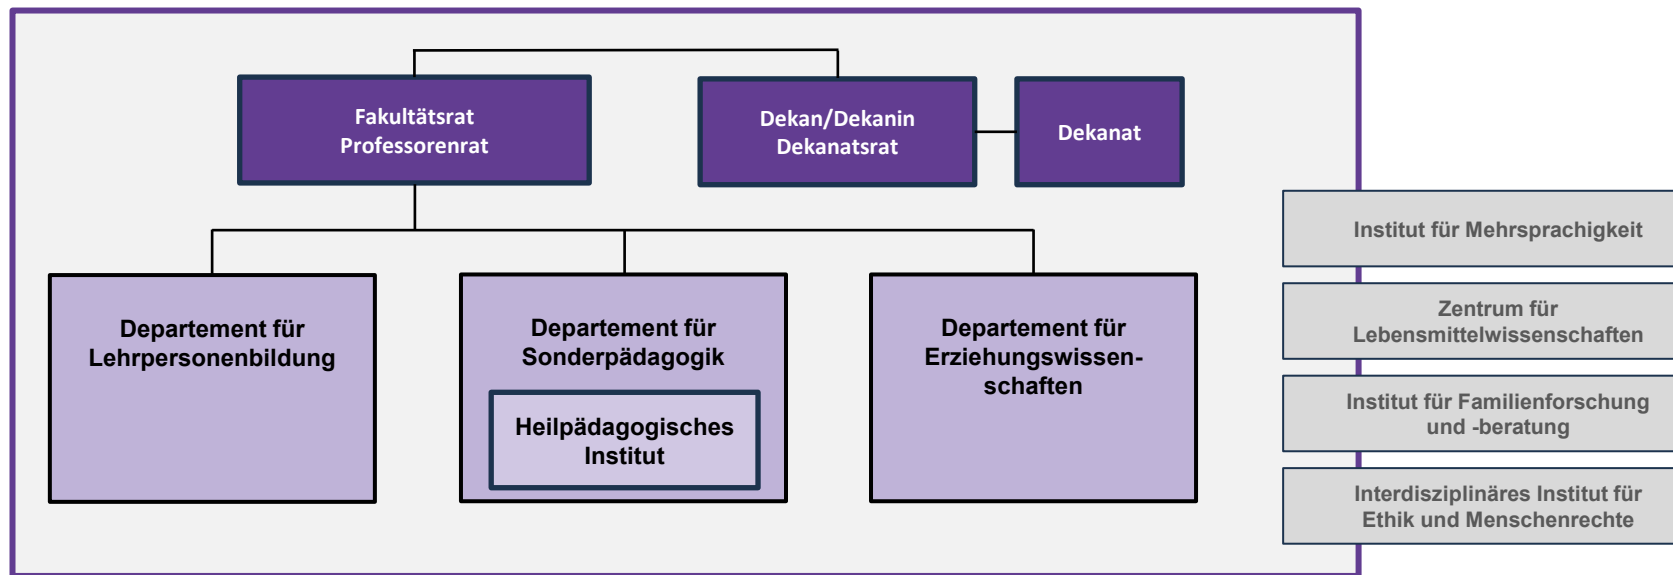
Fakultätsrat
Professorenrat

Dekan/Dekanin
Dekanatsrat

Dekanat

Departement für Lehrpersonenbildung

Departement für Sonderpädagogik

Heilpädagogisches Institut

Departement für Erziehungswissenschaften

Institut für Mehrsprachigkeit

Zentrum für Lebensmittelwissenschaften

Institut für Familienforschung und -beratung

Interdisziplinäres Institut für Ethik und Menschenrechte